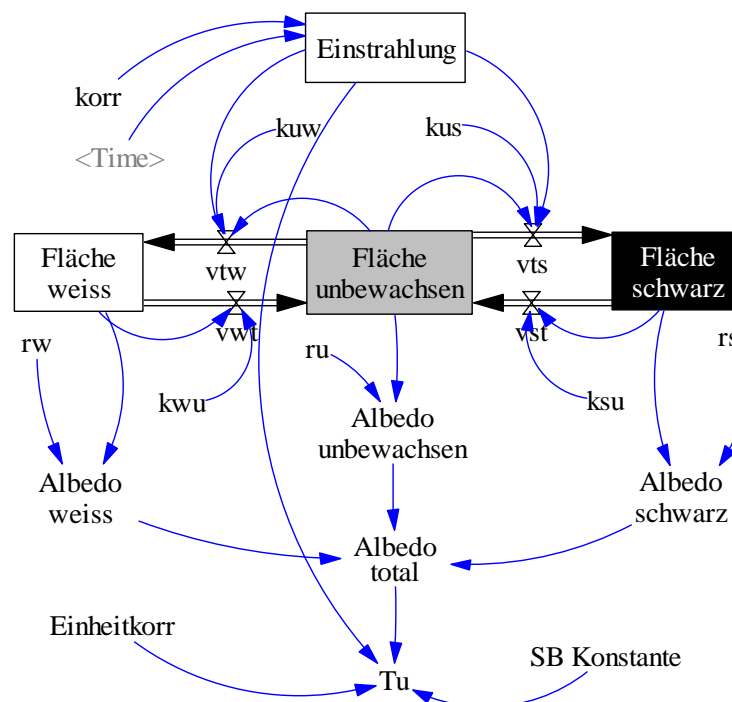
Einstrahlung

korr

<Time>

kuw

kus

Fläche weiss

vtw

Fläche unbewachsen

vts

Fläche schwarz

vwt

vst

rw

ru

rs

kwu

ksu

Albedo unbewachsen

Albedo weiss

Albedo schwarz

Albedo total

Einheitkorr

SB Konstante

Tu